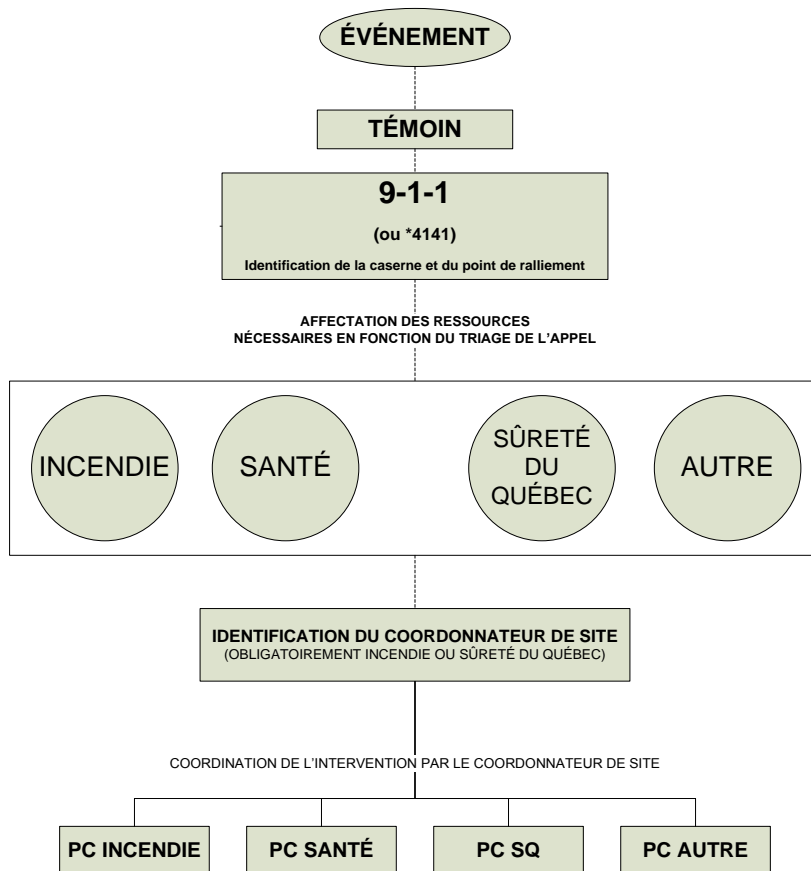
ÉVÉNEMENT

TÉMOIN

9-1-1

(ou *4141)

Identification de la caserne et du point de ralliement

AFFECTATION DES RESSOURCES
NÉCESSAIRES EN FONCTION DU TRIAGE DE L'APPEL

INCENDIE

SANTÉ

SÛRETÉ DU QUÉBEC

AUTRE

IDENTIFICATION DU COORDONNATEUR DE SITE
(OBLIGATOIREMENT INCENDIE OU SÛRETÉ DU QUÉBEC)

COORDINATION DE L'INTERVENTION PAR LE COORDONNATEUR DE SITE

PC INCENDIE

PC SANTÉ

PC SQ

PC AUTRE